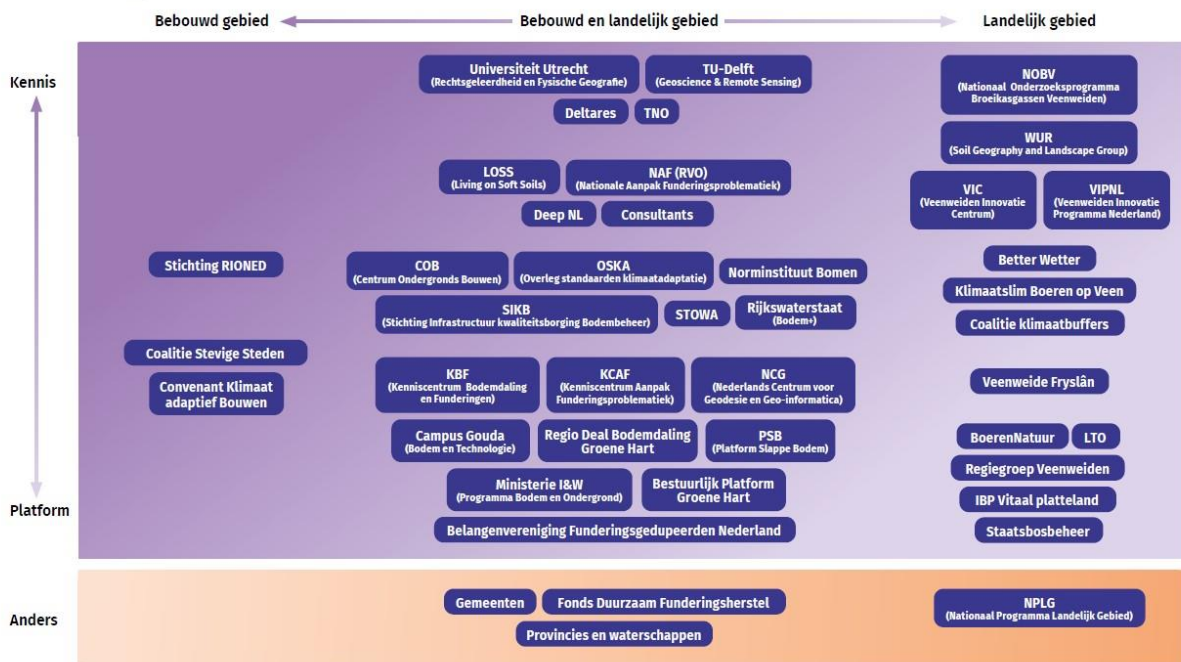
Bebouwd gebied — Bebouwd en landelijk gebied — Landelijk gebied

Kennis

Platform

Anders

Universiteit Utrecht
(Rechtsgeleerdheid en Fysische Geografie)

TU-Delft
(Geoscience & Remote Sensing)

Deltares

TNO

NOBV
(Nationaal Onderzoeksprogramma Broeikasgassen Veenweiden)

WUR
(Soil Geography and Landscape Group)

LOSS
(Living on Soft Soils)

NAF (RVO)
(Nationale Aanpak Funderingsproblematiek)

Deep NL

Consultants

VIC
(Veenweiden Innovatie Centrum)

VIPNL
(Veenweiden Innovatie Programma Nederland)

Stichting RIONED

COB
(Centrum Ondergronds Bouwen)

OSKA
(Overleg standaarden klimaatadaptatie)

Norminstituut Bomen

Better Wetter

Klimaatslim Boeren op Veen

SIKB
(Stichting Infrastructuur kwaliteitsborging Bodembeheer)

STOWA

Rijkswaterstaat
(Bodem+)

Coalitie klimaatbuffers

Coalitie Stevige Steden

Convenant Klimaat adaptief Bouwen

KBF
(Kenniscentrum Bodemdaling en Funderingen)

KCAF
(Kenniscentrum Aanpak Funderingsproblematiek)

NCG
(Nederlands Centrum voor Geodesie en Geo-informatica)

Veenweide Fryslân

Campus Gouda
(Bodem en Technologie)

Regio Deal Bodemdaling Groene Hart

PSB
(Platform Slappe Bodem)

BoerenNatuur

LTO

Regiegroep Veenweiden

Ministerie I&W
(Programma Bodem en Ondergrond)

Bestuurlijk Platform Groene Hart

IBP Vitaal platteland

Belangenvereniging Funderingsgedupeerden Nederland

Staatsbosbeheer

Gemeenten

Fonds Duurzaam Funderingsherstel

Provincies en waterschappen

NPLG
(Nationaal Programma Landelijk Gebied)